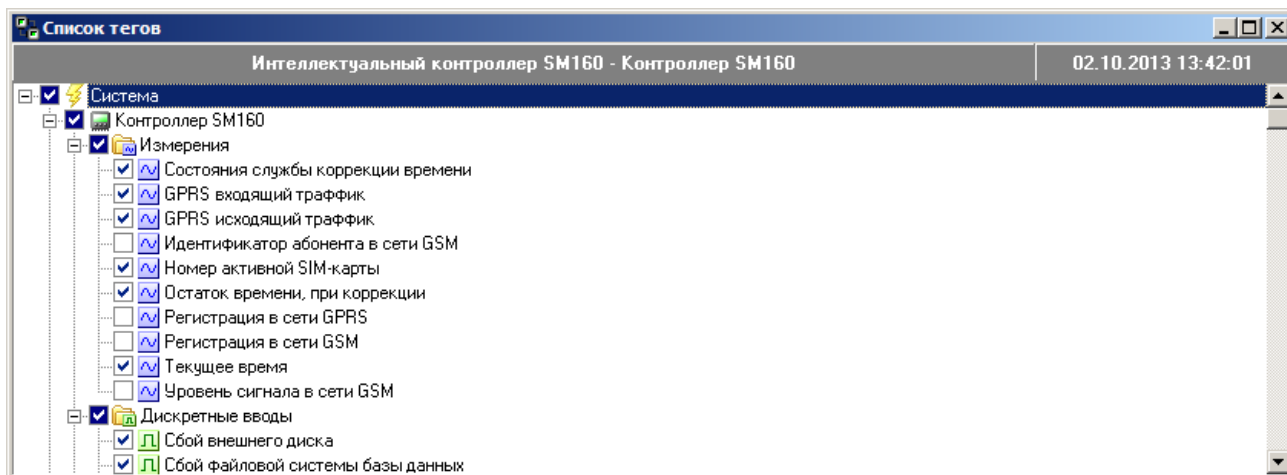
Список тегов

Интеллектуальный контроллер SM160 - Контроллер SM160

02.10.2013 13:42:01

Система
Контроллер SM160
Измерения
Состояния службы коррекции времени
GPRS входящий траффик
GPRS исходящий траффик
Идентификатор абонента в сети GSM
Номер активной SIM-карты
Остаток времени, при коррекции
Регистрация в сети GPRS
Регистрация в сети GSM
Текущее время
Уровень сигнала в сети GSM
Дискретные вводы
Сбой внешнего диска
Сбой файловой системы базы данных